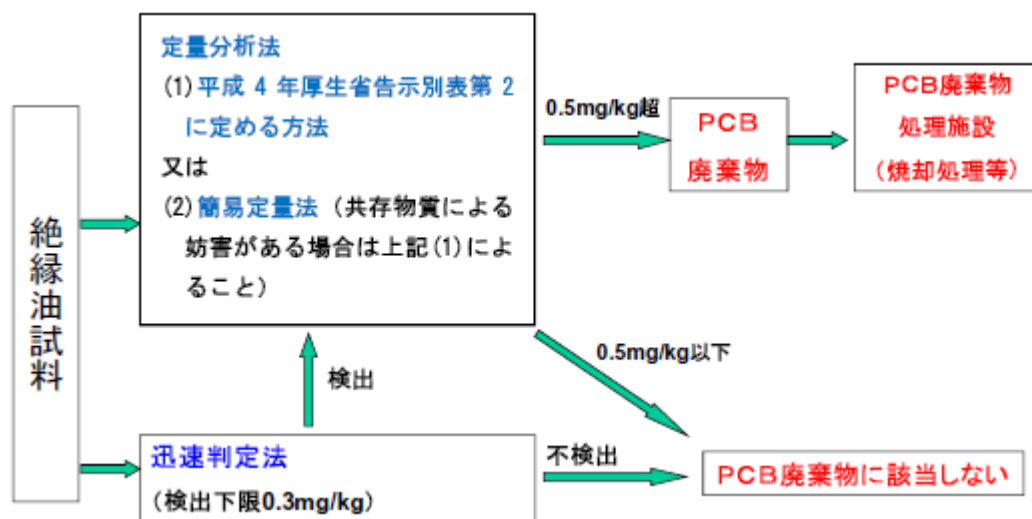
絶縁油試料

定量分析法
(1) 平成 4 年厚生省告示別表第 2 に定める方法
又は
(2) 簡易定量法（共存物質による妨害がある場合は上記(1)によること）

0.5mg/kg超

PCB 廃棄物

PCB廃棄物処理施設（焼却処理等）

0.5mg/kg以下

検出

迅速判定法
（検出下限0.3mg/kg）

不検出

PCB廃棄物に該当しない